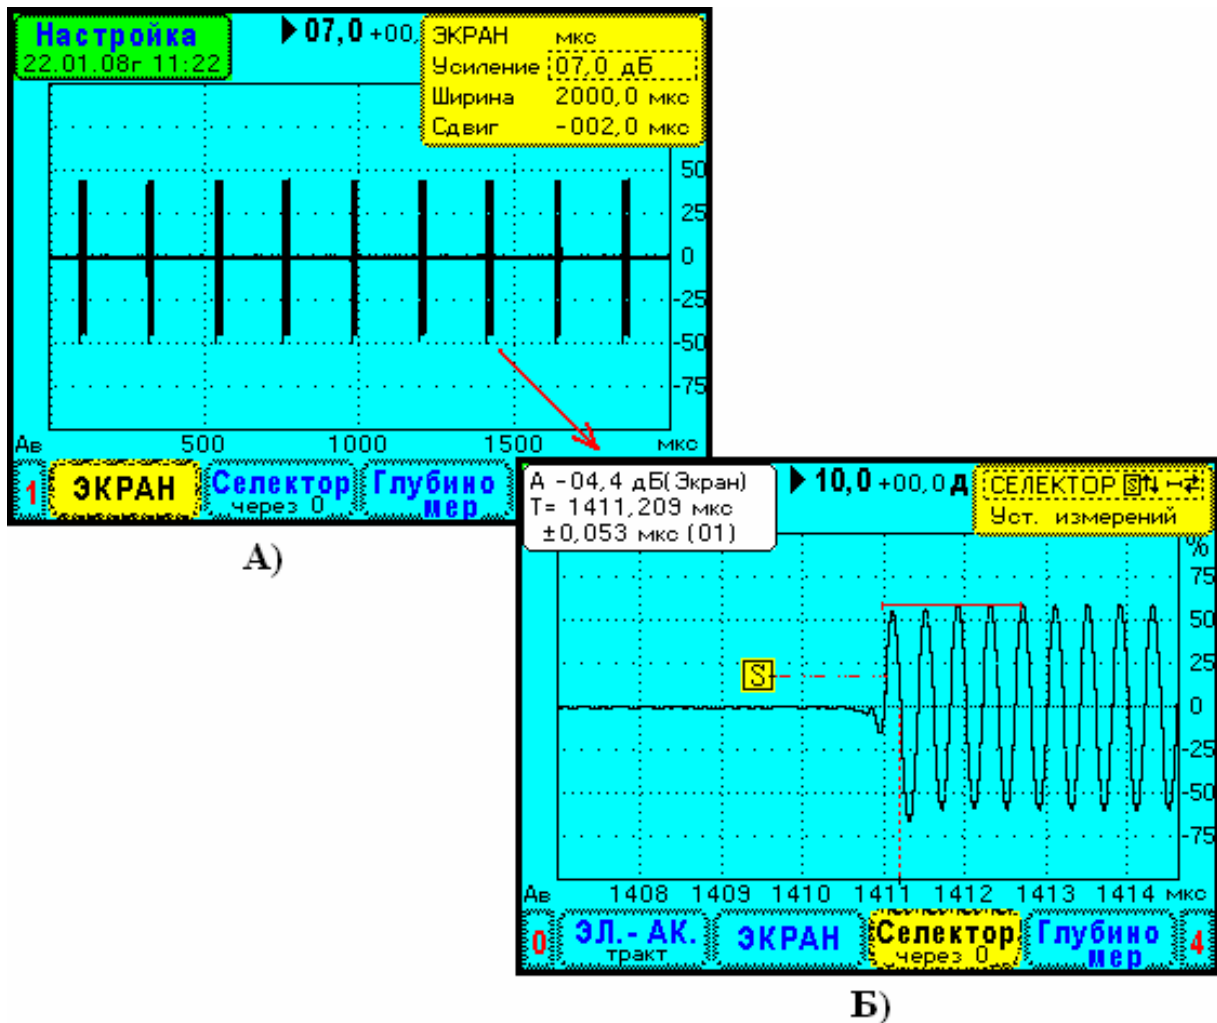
Настройка
22.01.08г 11:22
▶07,0 +00,
ЭКРАН мкс
Усиление 07,0 дБ
Ширина 2000,0 мкс
Сдвиг -002,0 мкс
50
25
0
-25
-50
-75
Ав 500 1000 1500 мкс
1 ЭКРАН Селектор через 0 Глубино мер

А)

А -04,4 дБ(Экран)
Т= 1411,209 мкс
±0,053 мкс (01)
▶10,0 +00,0 д
СЕЛЕКТОР S
Уст. измерений
%
75
50
25
0
-25
-50
-75
S
Ав 1408 1409 1410 1411 1412 1413 1414 мкс
0 ЭЛ.- АК. тракт ЭКРАН Селектор через 0 Глубино мер 4

Б)